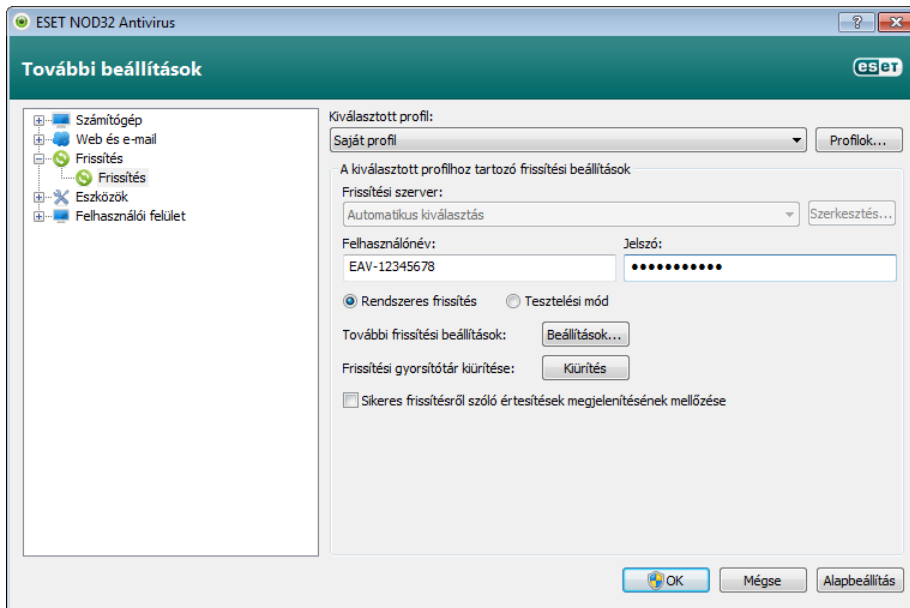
ESET NOD32 Antivirus

?

További beállítások

eset

Számítógép
Web és e-mail
Frissítés
Frissítés
Eszközök
Felhasználói felület

Kiválasztott profil:
Saját profil
Profilok...

A kiválasztott profilhoz tartozó frissítési beállítások
Frissítési szerver:
Automatikus kiválasztás
Szerkesztés...
Felhasználónév:
EAV-12345678
Jelszó:
●●●●●●●●●●●
Rendszeres frissítés
Tesztelési mód
További frissítési beállítások:
Beállítások...
Frissítési gyorsítótár kiürítése:
Kiürítés
Sikeres frissítésről szóló értesítések megjelenítésének mellőzése

OK
Mégse
Alapbeállítás